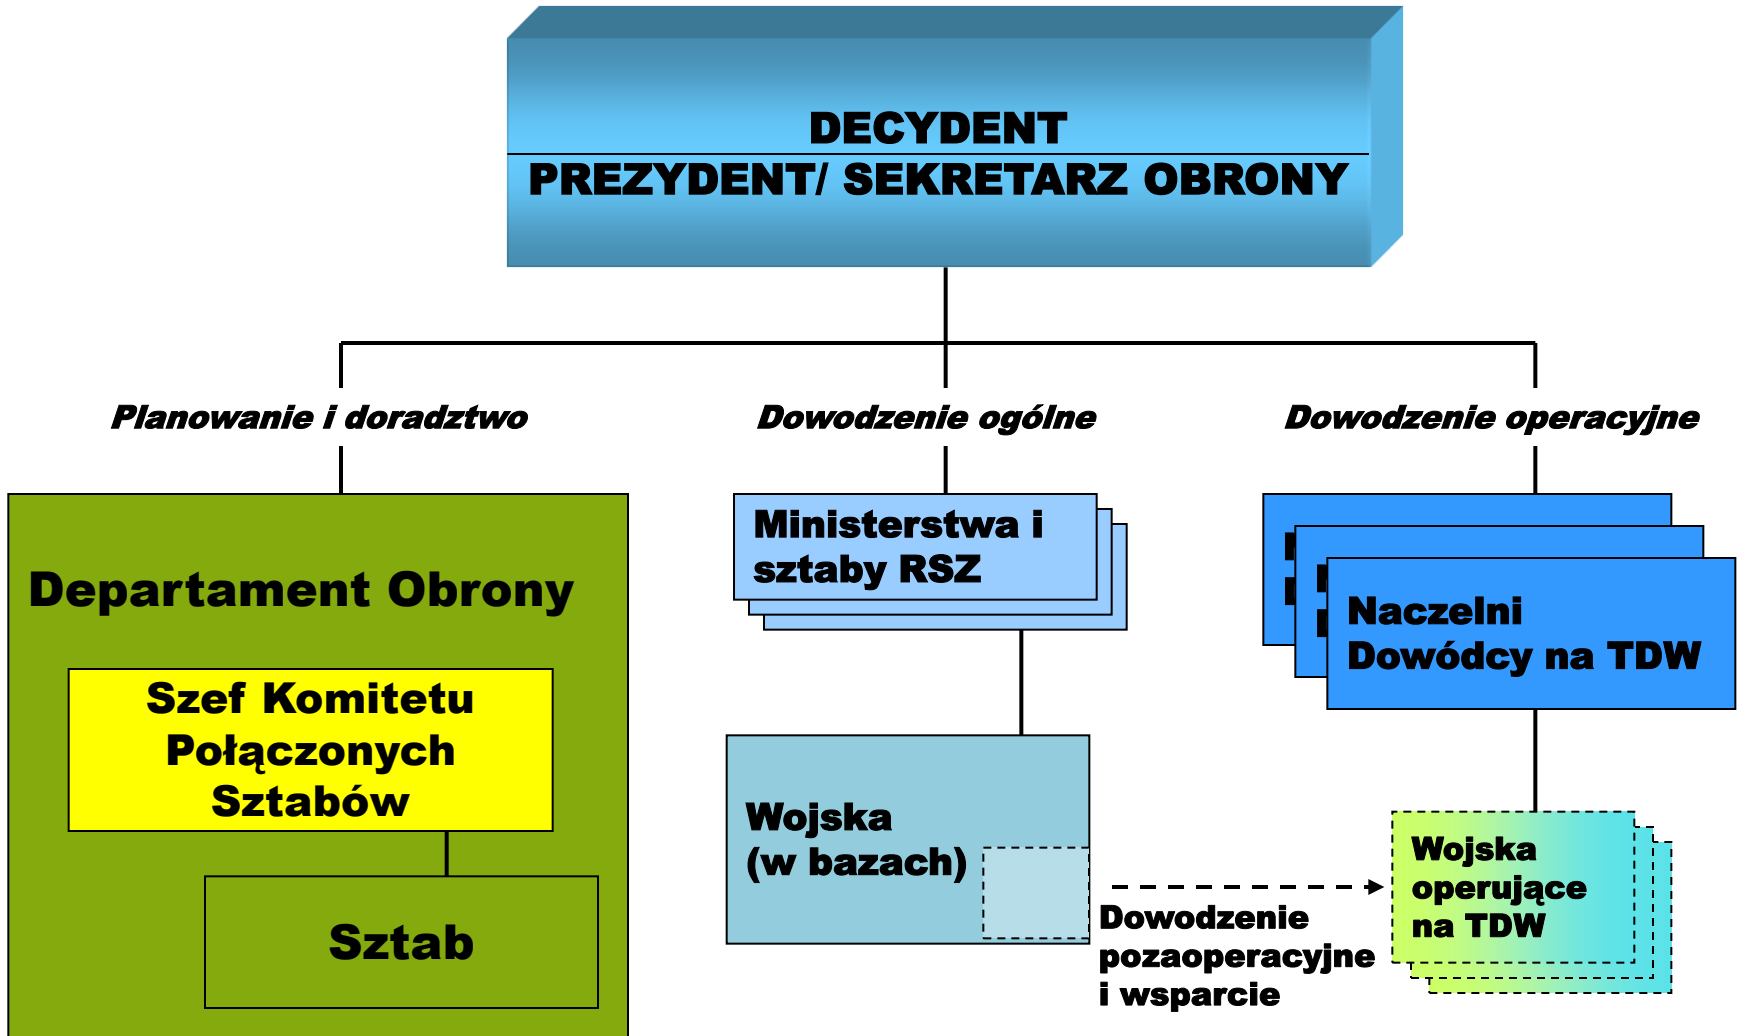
DECYDENT
PREZYDENT/ SEKRETARZ OBRONY

Planowanie i doradztwo

Dowodzenie ogólne

Dowodzenie operacyjne

Departament Obrony

Szef Komitetu Połączonych Sztabów

Sztab

Ministerstwa i sztaby RSZ

Wojska (w bazach)

Naczelni Dowódcy na TDW

Wojska operujące na TDW

Dowodzenie pozaoperacyjne i wsparcie